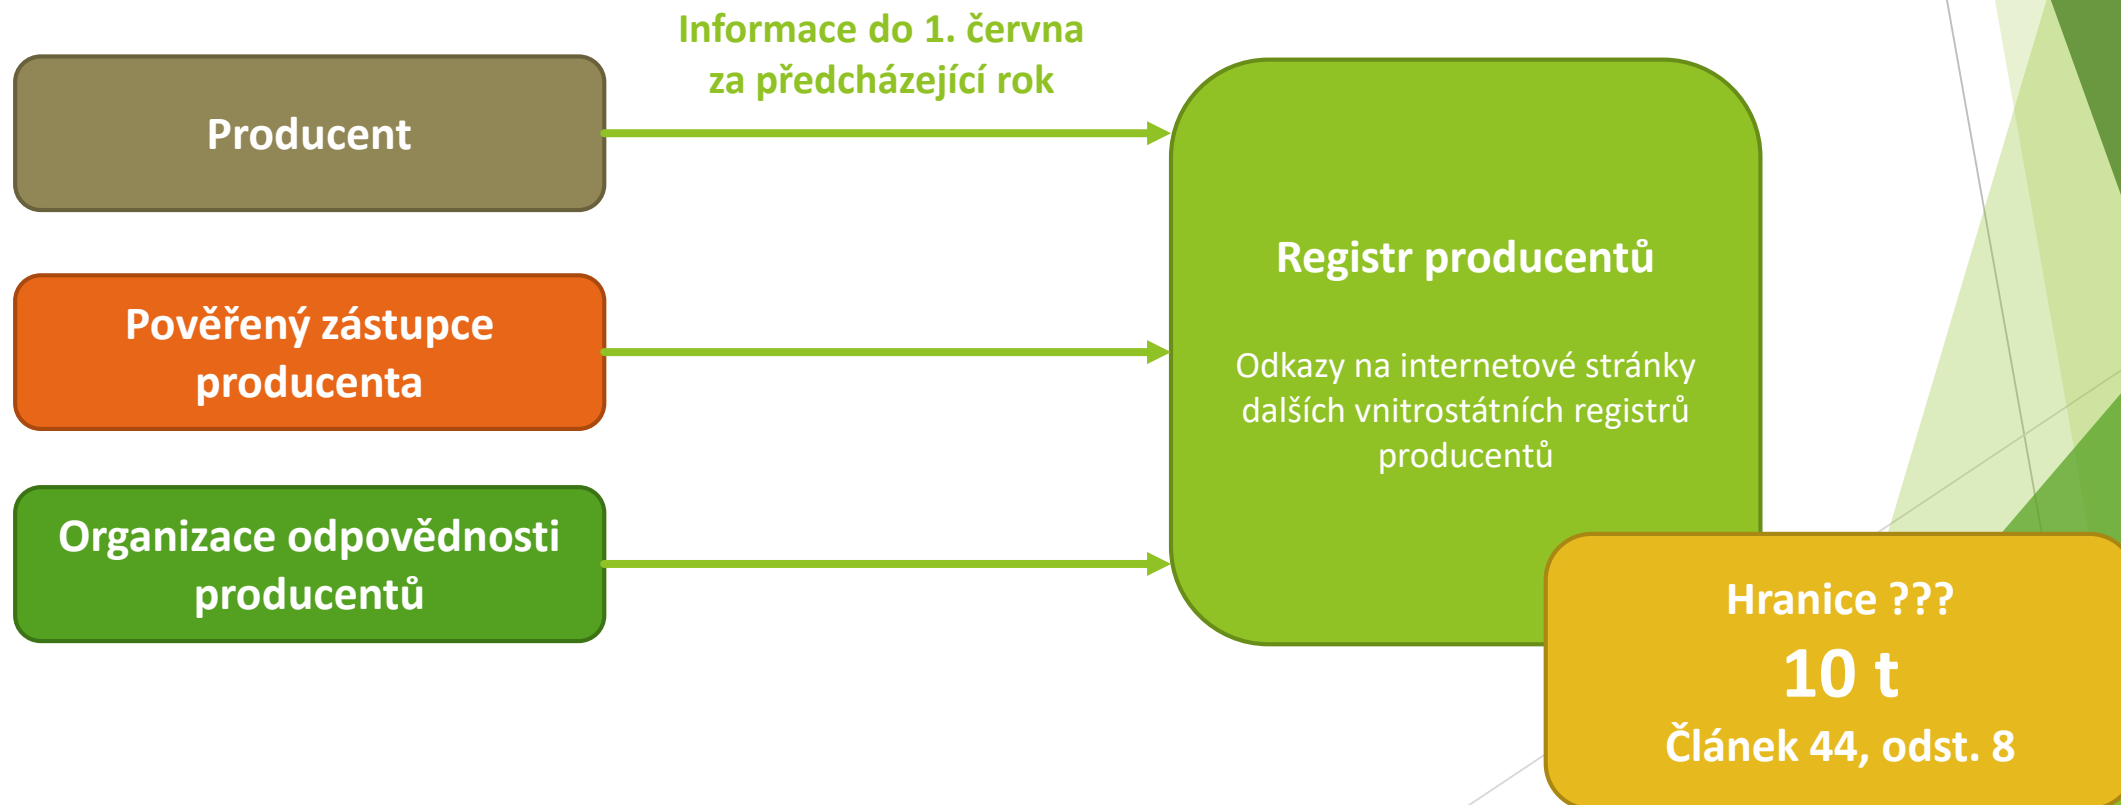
Informace do 1. června za předcházející rok

Producent

Pověřený zástupce producenta

Organizace odpovědnosti producentů

Registr producentů

Odkazy na internetové stránky dalších vnitrostátních registrů producentů

Hranice ???

10 t

Článek 44, odst. 8